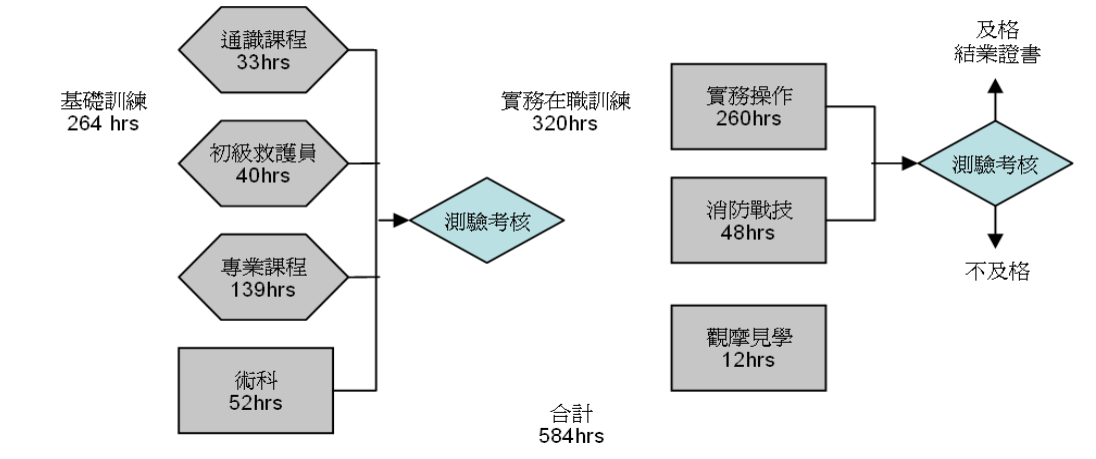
基礎訓練
264 hrs

通識課程
33hrs

初級救護員
40hrs

專業課程
139hrs

術科
52hrs

測驗考核

實務在職訓練
320hrs

實務操作
260hrs

消防戰技
48hrs

觀摩見學
12hrs

測驗考核

及格
結業證書

不及格

合計
584hrs